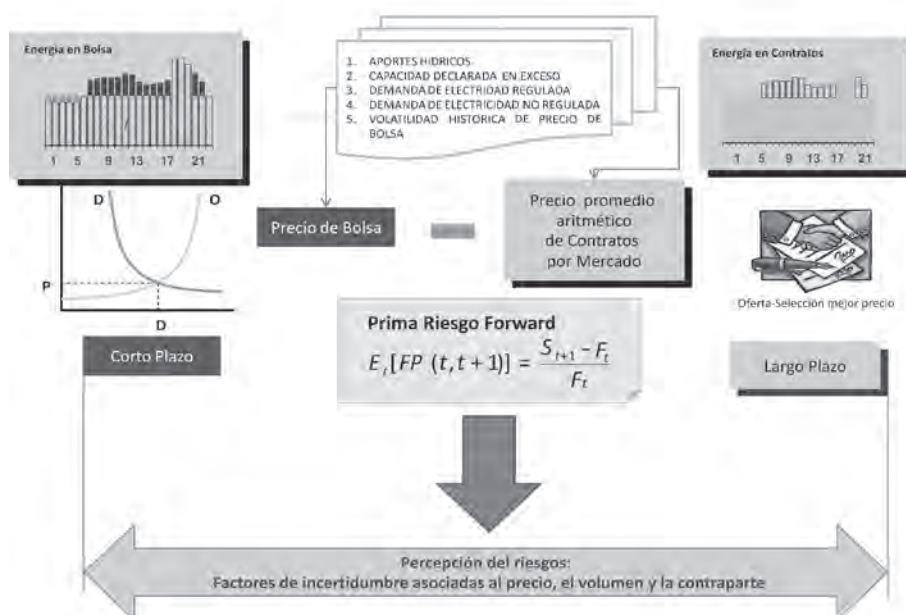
Energía en Bolsa

1 5 9 13 17 21

1. APORTES HIDRICOS
2. CAPACIDAD DECLARADA EN EXCESO
3. DEMANDA DE ELECTRIDAD REGULADA
4. DEMANDA DE ELECTRICIDAD NO REGULADA
5. VOLATILIDAD HISTORICA DE PRECIO DE BOLSA

Energía en Contratos

1 5 9 13 17 21

D

O

P

D

Precio de Bolsa

Precio promedio aritmético de Contratos por Mercado

Oferta-Selección mejor precio

Prima Riesgo Forward

$E_t[FP\ (t, t+1)] = \frac{S_{t+1} - F_t}{F_t}$

Corto Plazo

Largo Plazo

Percepción del riesgos:
Factores de incertidumbre asociadas al precio, el volumen y la contraparte